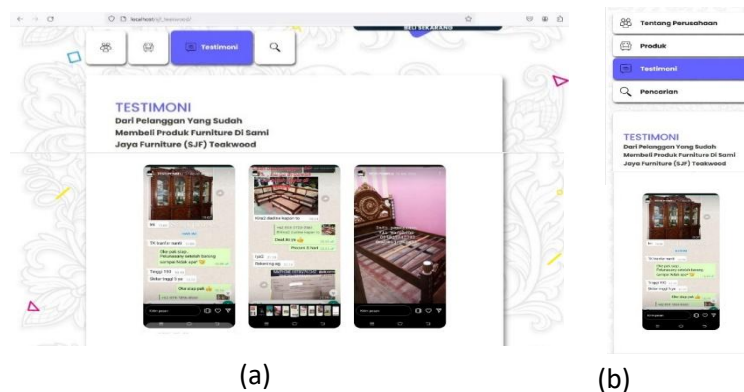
localhost/sjf_/testimoni/

BELI SEKARANG

Testimoni

TESTIMONI
Dari Pelanggan Yang Sudah Membeli Produk Furniture Di Sami Jaya Furniture (SJF) Teakwood

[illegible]

Tentang Perusahaan
Produk
Testimoni
Pencarian

TESTIMONI
Dari Pelanggan Yang Sudah Membeli Produk Furniture Di Sami Jaya Furniture (SJF) Teakwood

(a)

(b)